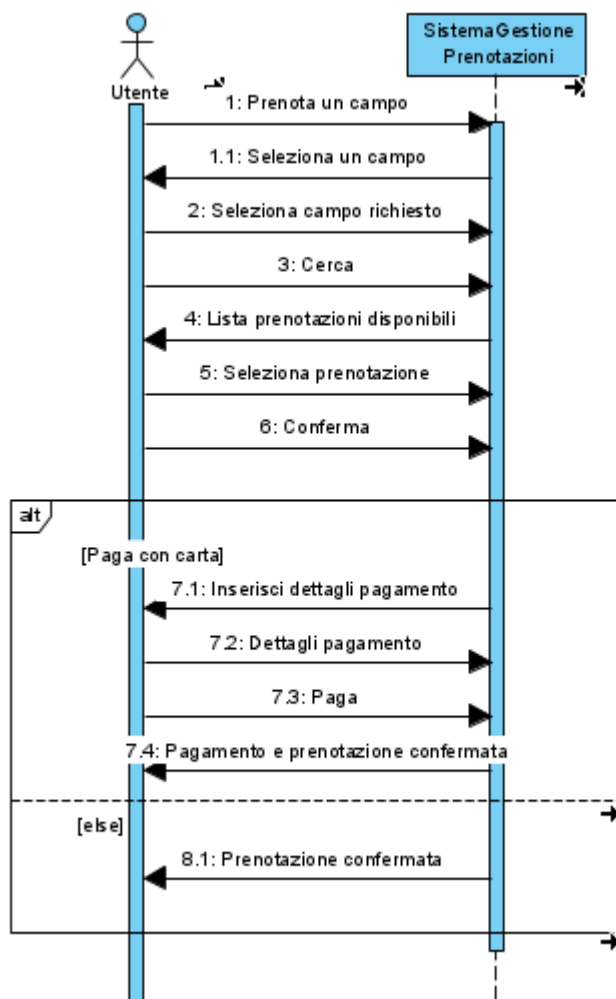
Utente

SistemaGestione Prenotazioni

1: Prenota un campo

1.1: Seleziona un campo

2: Seleziona campo richiesto

3: Cerca

4: Lista prenotazioni disponibili

5: Seleziona prenotazione

6: Conferma

alt

[Paga con carta]

7.1: Inserisci dettagli pagamento

7.2: Dettagli pagamento

7.3: Paga

7.4: Pagamento e prenotazione confermata

[else]

8.1: Prenotazione confermata